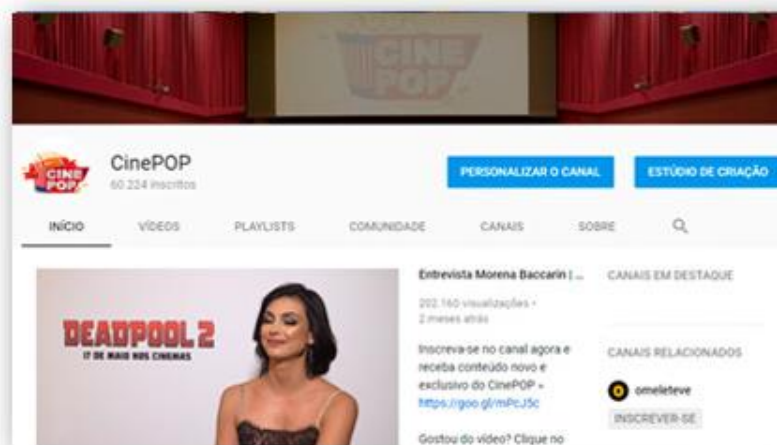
CINE POP

CINE POP

CinePOP
60.224 inscritos

PERSONALIZAR O CANAL

ESTÚDIO DE CRIAÇÃO

INÍCIO

VÍDEOS

PLAYLISTS

COMUNIDADE

CANAIS

SOBRE

DEADPOOL 2
17 DE MAIO NOS CINEMAS

Entrevista Morena Baccarin | ...

202.160 visualizações • 2 meses atrás

Inscreva-se no canal agora e receba conteúdo novo e exclusivo do CinePOP » https://goo.gl/mPcJ5c

Gostou do vídeo? Clique no

CANAIS EM DESTAQUE

CANAIS RELACIONADOS

omeleteve

INSCREVER-SE